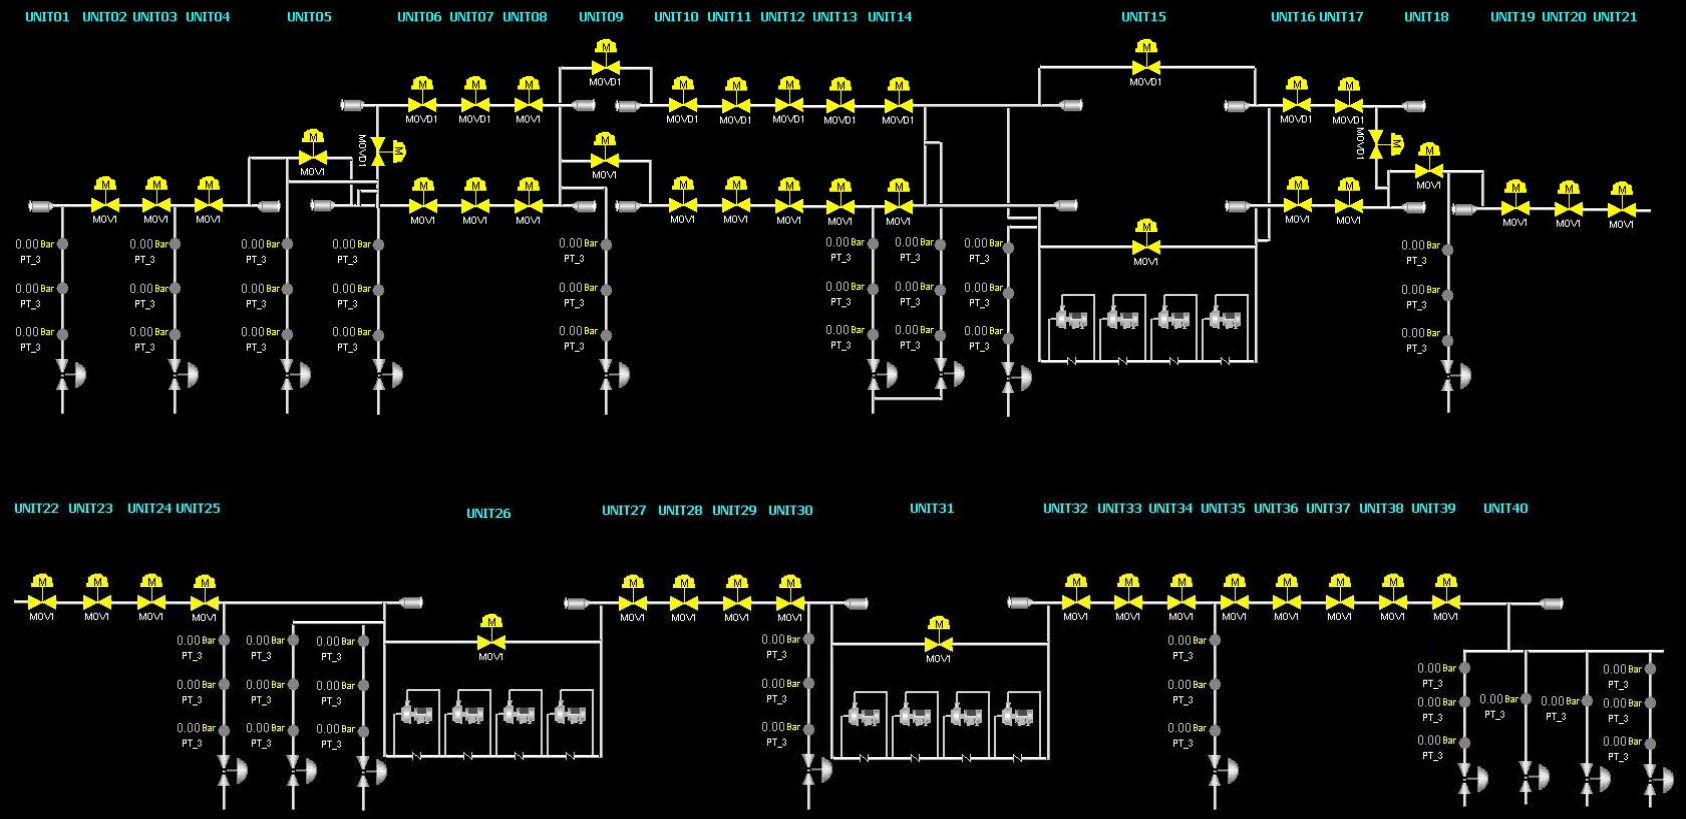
UNIT01 UNIT02 UNIT03 UNIT04 UNIT05 UNIT06 UNIT07 UNIT08 UNIT09 UNIT10 UNIT11 UNIT12 UNIT13 UNIT14 UNIT15 UNIT16 UNIT17 UNIT18 UNIT19 UNIT20 UNIT21

M MOVD1
M MOVD1 M MOVD1 M MOVI
M MOVD1 M MOVD1 M MOVD1 M MOVD1 M MOVD1
M MOVD1
M MOVD1 M MOVD1
M MOVI
M MOVD1
M MOVI
M MOVD1
M MOVI

M MOVI M MOVI M MOVI
M MOVI M MOVI M MOVI
M MOVI M MOVI M MOVI M MOVI M MOVI
M MOVI
M MOVI M MOVI
M MOVI M MOVI M MOVI

0.00 Bar PT_3
0.00 Bar PT_3
0.00 Bar PT_3

UNIT22 UNIT23 UNIT24 UNIT25 UNIT26 UNIT27 UNIT28 UNIT29 UNIT30 UNIT31 UNIT32 UNIT33 UNIT34 UNIT35 UNIT36 UNIT37 UNIT38 UNIT39 UNIT40

M MOVI M MOVI M MOVI M MOVI
M MOVI
M MOVI M MOVI M MOVI M MOVI
M MOVI
M MOVI M MOVI M MOVI M MOVI M MOVI M MOVI M MOVI M MOVI

0.00 Bar PT_3
0.00 Bar PT_3
0.00 Bar PT_3